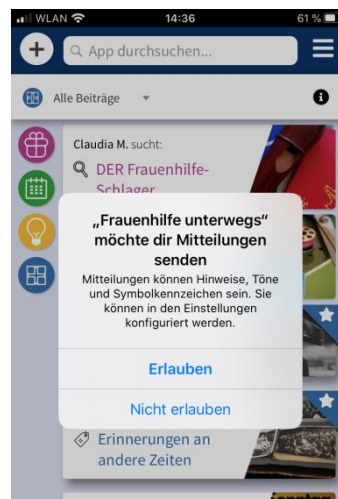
WLAN 14:36 61 %

App durchsuchen...

Alle Beiträge

Claudia M. sucht:

DER Frauenhilfe-Schlager

„Frauenhilfe unterwegs" möchte dir Mitteilungen senden

Mitteilungen können Hinweise, Töne und Symbolkennzeichen sein. Sie können in den Einstellungen konfiguriert werden.

Erlauben

Nicht erlauben

Erinnerungen an andere Zeiten